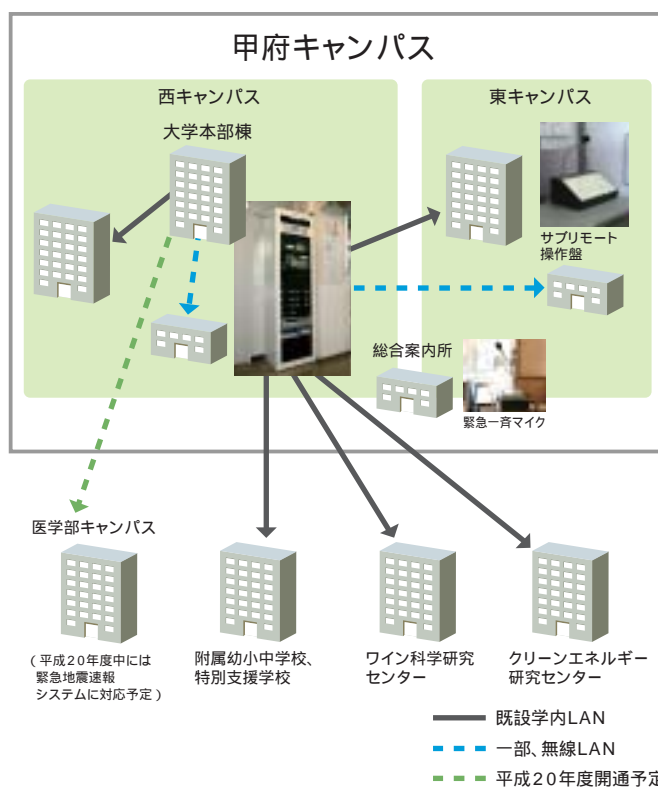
甲府キャンパス

西キャンパス

大学本部棟

東キャンパス

サブリモート操作盤

総合案内所

緊急一斉マイク

医学部キャンパス

（平成20年度中には緊急地震速報システムに対応予定）

附属幼小中学校、特別支援学校

ワイン科学研究センター

クリーンエネルギー研究センター

既設学内LAN

一部、無線LAN

平成20年度開通予